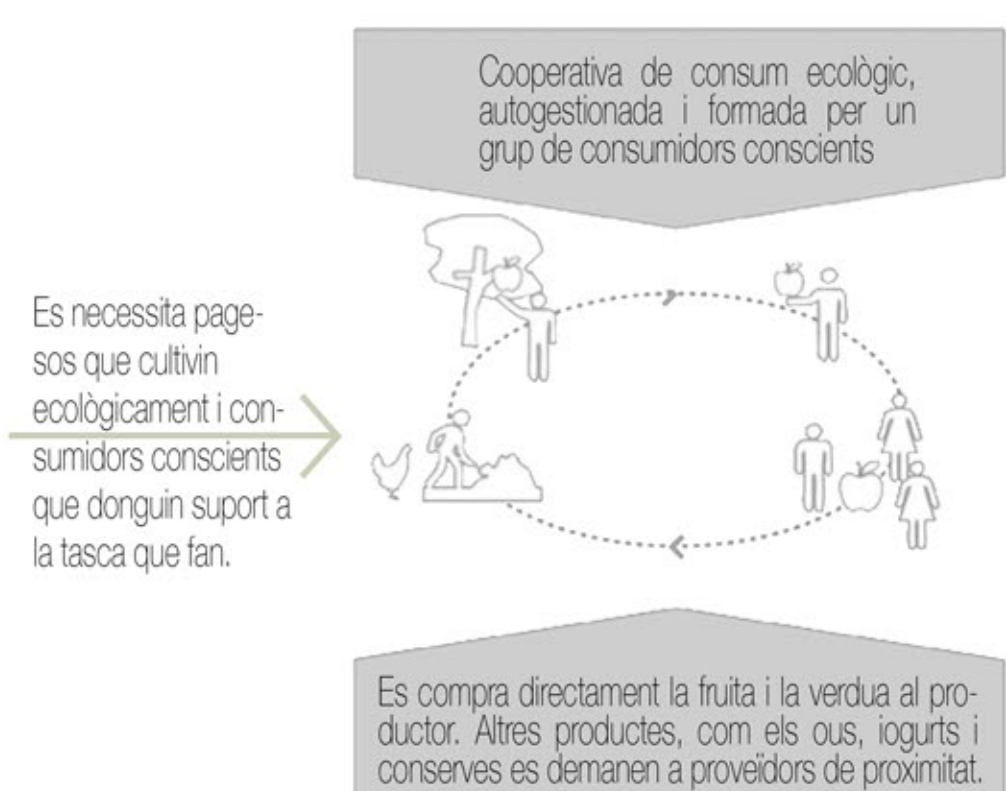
Cooperativa de consum ecològic, autogestionada i formada per un grup de consumidors conscients

Es necessita pagesos que cultivin ecològicament i consumidors conscients que donguin suport a la tasca que fan.

Es compra directament la fruita i la verdua al productor. Altres productes, com els ous, iogurts i conserves es demanen a proveïdors de proximitat.